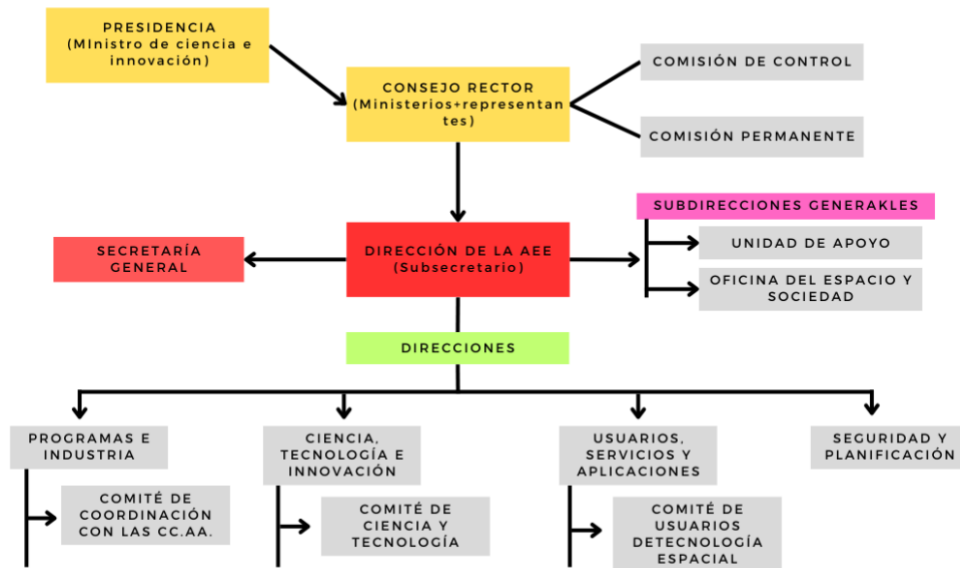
PRESIDENCIA
(MInistro de ciencia e innovación)

CONSEJO RECTOR
(Ministerios+representantes)

COMISIÓN DE CONTROL

COMISIÓN PERMANENTE

SUBDIRECCIONES GENERAKLES

UNIDAD DE APOYO

OFICINA DEL ESPACIO Y SOCIEDAD

SECRETARÍA GENERAL

DIRECCIÓN DE LA AEE
(Subsecretario)

DIRECCIONES

PROGRAMAS E INDUSTRIA

COMITÉ DE COORDINACIÓN CON LAS CC.AA.

CIENCIA, TECNOLOGÍA E INNOVACIÓN

COMITÉ DE CIENCIA Y TECNOLOGÍA

USUARIOS, SERVICIOS Y APLICACIONES

COMITÉ DE USUARIOS DETECNOLOGÍA ESPACIAL

SEGURIDAD Y PLANIFICACIÓN